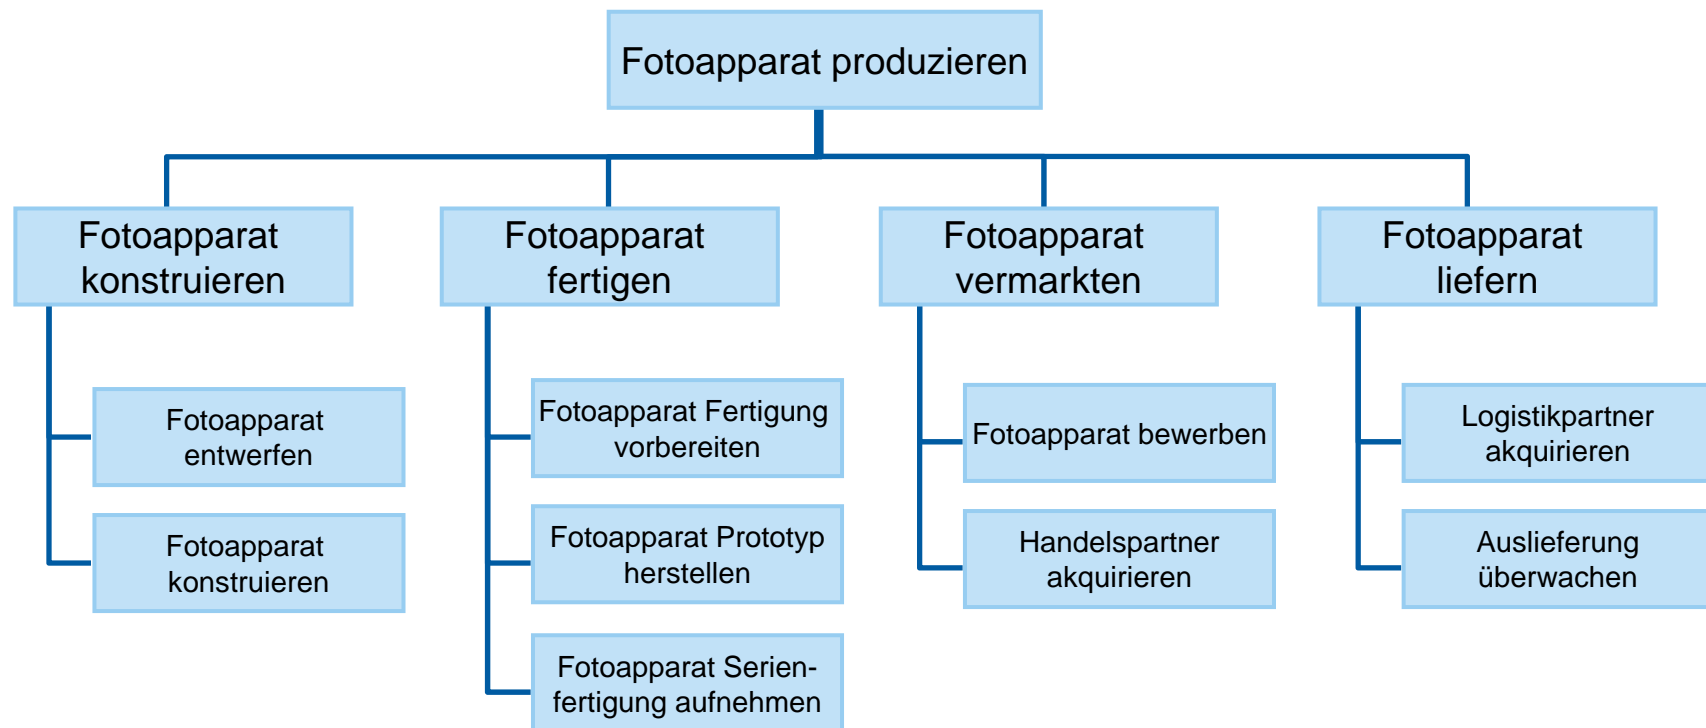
Fotoapparat produzieren

Fotoapparat konstruieren

Fotoapparat entwerfen

Fotoapparat konstruieren

Fotoapparat fertigen

Fotoapparat Fertigung vorbereiten

Fotoapparat Prototyp herstellen

Fotoapparat Serienfertigung aufnehmen

Fotoapparat vermarkten

Fotoapparat bewerben

Handelspartner akquirieren

Fotoapparat liefern

Logistikpartner akquirieren

Auslieferung überwachen